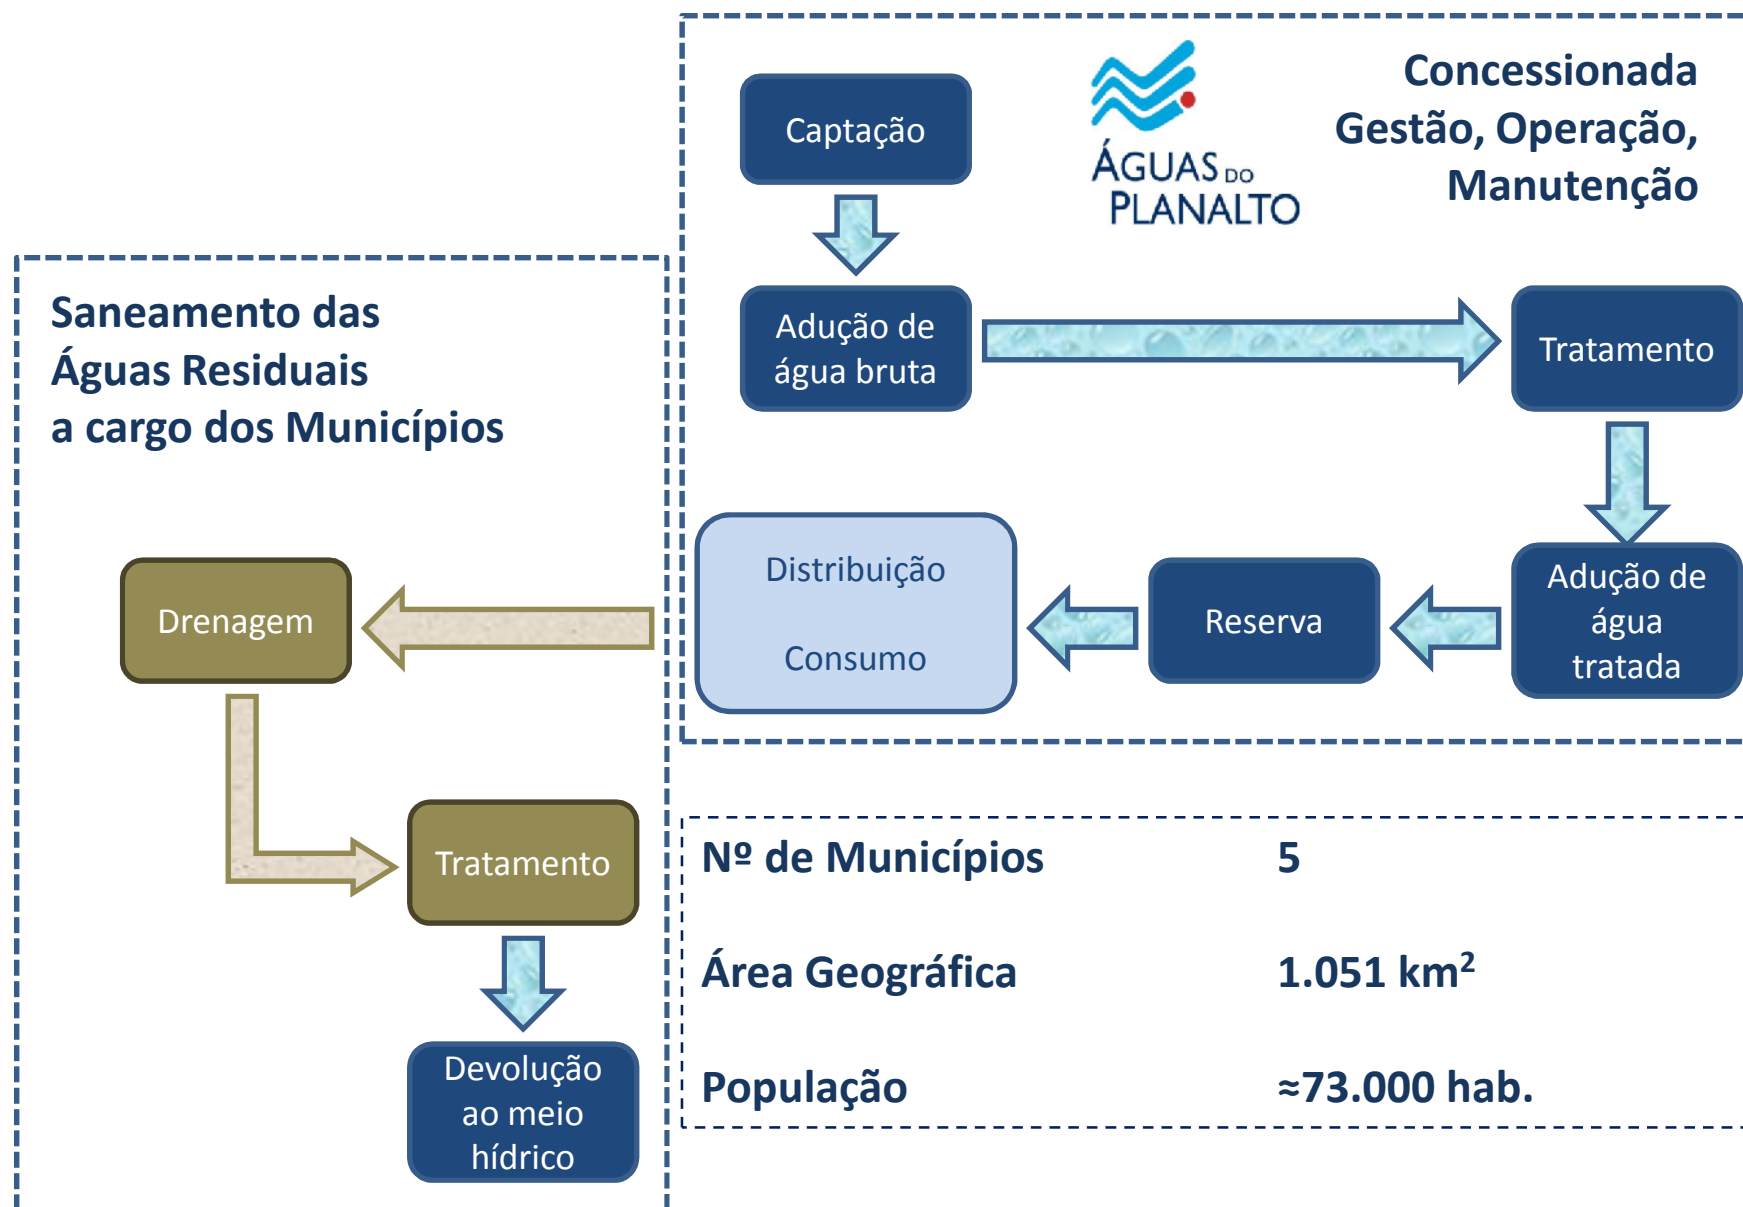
Captação

ÁGUAS DO PLANALTO

Concessionada
Gestão, Operação,
Manutenção

Adução de água bruta

Tratamento

Adução de água tratada

Reserva

Distribuição

Consumo

Saneamento das
Águas Residuais
a cargo dos Municípios

Drenagem

Tratamento

Devolução ao meio hídrico

| | |
|---|---|
| Nº de Municípios | 5 |
| Área Geográfica | 1.051 km$^2$ |
| População | ≈73.000 hab. |